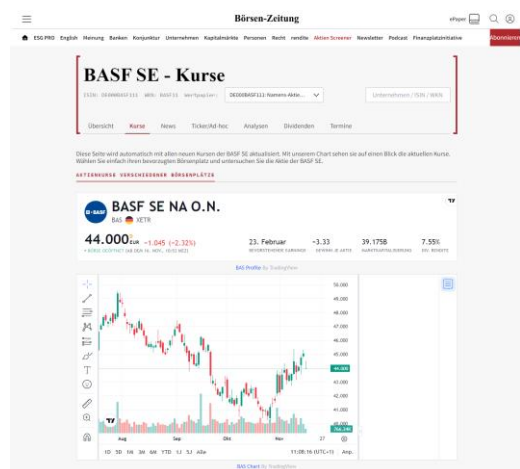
Börsen-Zeitung

ePaper

ESG PRO English Meinung Banken Konjunktur Unternehmen Kapitalmärkte Personen Recht rendite Aktien Screener Newsletter Podcast Finanzplatzinitiative

Abonnieren

BASF SE - Kurse

ISIN: DE000BASF111 WKN: BASF11 Wertpapier: DE000BASF111: Namens-Aktie...

Unternehmen / ISIN / WKN

Übersicht Kurse News Ticker/Ad-hoc Analysen Dividenden Termine

Diese Seite wird automatisch mit allen neuen Kursen der BASF SE aktualisiert. Mit unserem Chart sehen sie auf einen Blick die aktuellen Kurse. Wählen Sie einfach ihren bevorzugten Börsenplatz und untersuchen Sie die Aktie der BASF SE.

AKTIENKURSE VERSCHIEDENER BÖRSENPLÄTZE

BASF SE NA O.N.

BAS XETR

44.000 EUR −1.045 (−2.32%)

23. Februar

−3.33

39.175B

7.55%

BAS Profile by TradingView

50.000
49.000
48.000
47.000
46.000
45.000
44.000
43.000
42.000
41.000
40.000

Aug Sep Okt Nov 27

1D 5D 1M 3M 6M YTD 1J 5J Alle

11:08:16 (UTC+1) Anp.

BAS Chart by TradingView